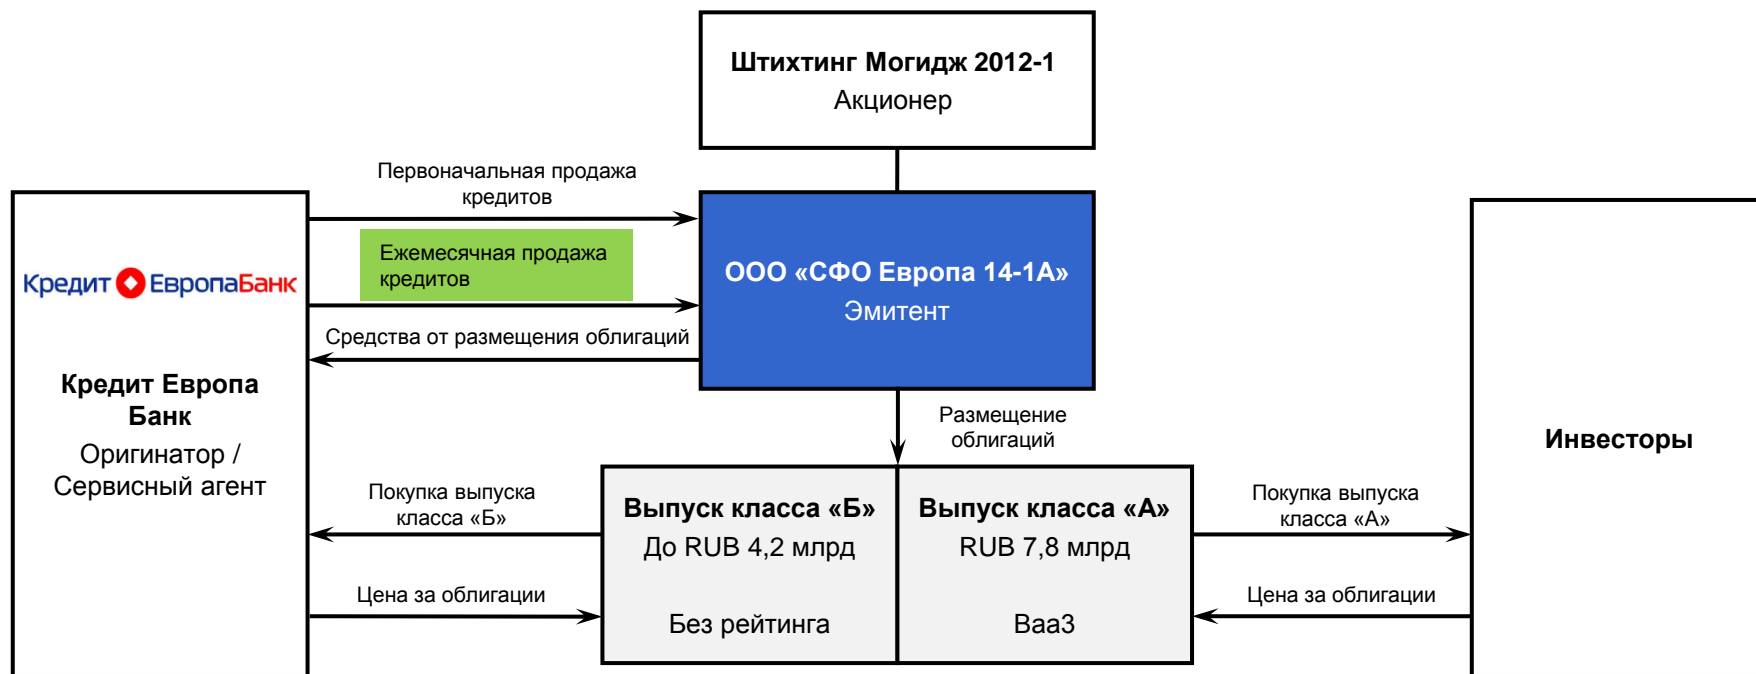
Штихтинг Могидж 2012-1
Акционер

Первоначальная продажа кредитов

Ежемесячная продажа кредитов

Средства от размещения облигаций

ООО «СФО Европа 14-1А»
Эмитент

Кредит Европа Банк

Кредит Европа Банк
Оригинатор / Сервисный агент

Размещение облигаций

Покупка выпуска класса «Б»

Цена за облигации

Выпуск класса «Б»
До RUB 4,2 млрд

Без рейтинга

Выпуск класса «А»
RUB 7,8 млрд

Baa3

Покупка выпуска класса «А»

Цена за облигации

Инвесторы